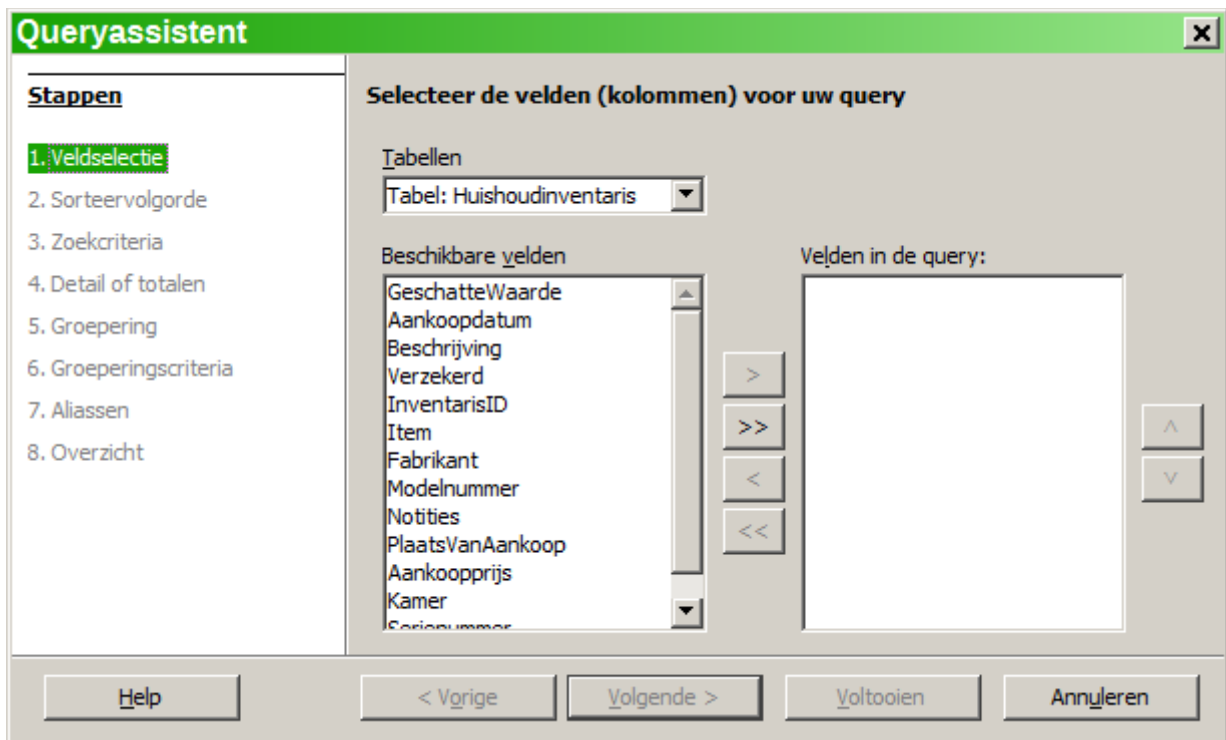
Queryassistent

Stappen

1. Veldselectie
2. Sorteervolgorde
3. Zoekcriteria
4. Detail of totalen
5. Groepering
6. Groeperingscriteria
7. Aliassen
8. Overzicht

Selecteer de velden (kolommen) voor uw query

Tabellen
Tabel: Huishoudinventaris

Beschikbare velden
GeschatteWaarde
Aankoopdatum
Beschrijving
Verzekerd
InventarisID
Item
Fabrikant
Modelnummer
Notities
PlaatsVanAankoop
Aankoopprijs
Kamer
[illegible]

>
>>
<
<<

Velden in de query:

^
v

Help
< Vorige
Volgende >
Voltooien
Annuleren